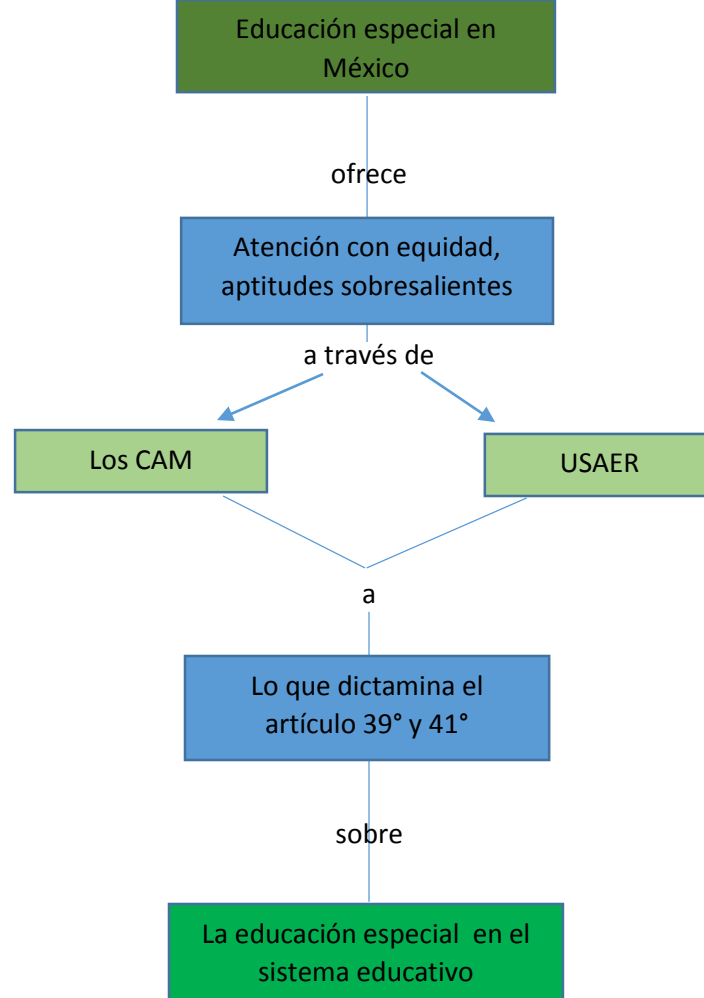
Educación especial en México

ofrece

Atención con equidad, aptitudes sobresalientes

a través de

Los CAM

USAER

a

Lo que dictamina el artículo 39° y 41°

sobre

La educación especial en el sistema educativo